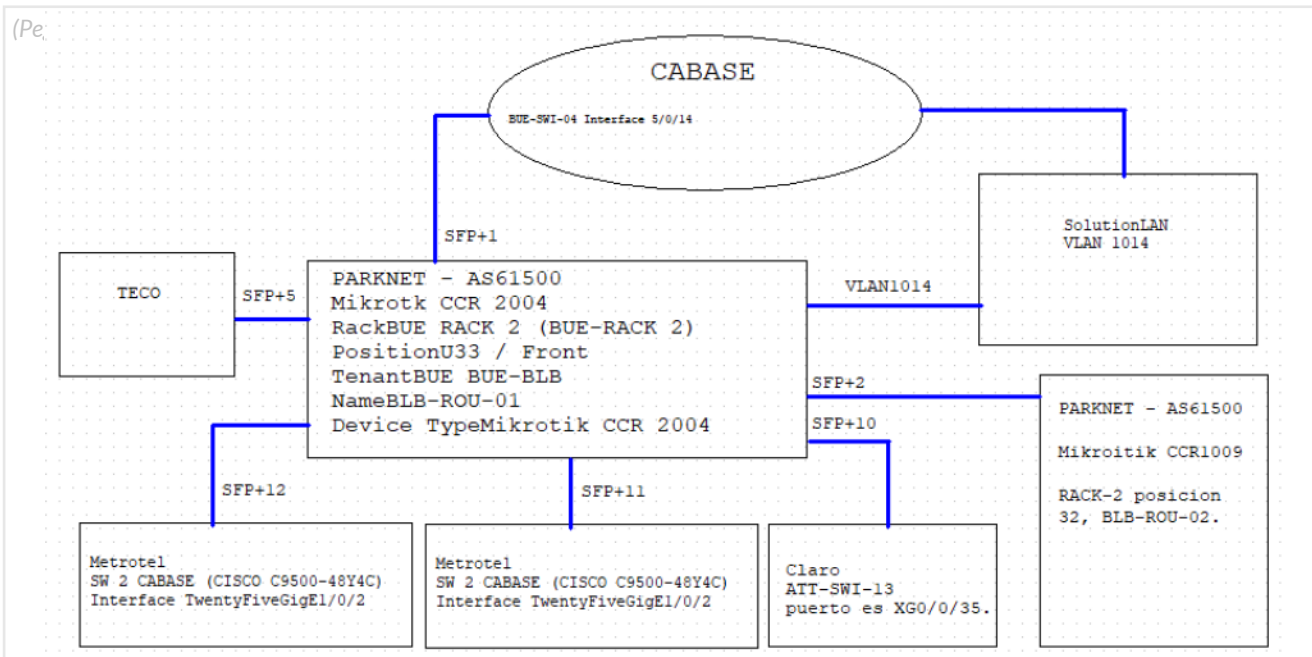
(Pe

CABASE

BUE-SWI-04 Interface 5/0/14

SolutionLAN
VLAN 1014

SFP+1

TECO

SFP+5

PARKNET - AS61500
Mikrotk CCR 2004
RackBUE RACK 2 (BUE-RACK 2)
PositionU33 / Front
TenantBUE BUE-BLB
NameBLB-ROU-01
Device TypeMikrotik CCR 2004

VLAN1014

SFP+2

SFP+10

PARKNET - AS61500

Mikroitik CCR1009

RACK-2 posicion 32, BLB-ROU-02.

SFP+12

SFP+11

Metrotel
SW 2 CABASE (CISCO C9500-48Y4C)
Interface TwentyFiveGigE1/0/2

Metrotel
SW 2 CABASE (CISCO C9500-48Y4C)
Interface TwentyFiveGigE1/0/2

Claro
ATT-SWI-13
puerto es XG0/0/35.